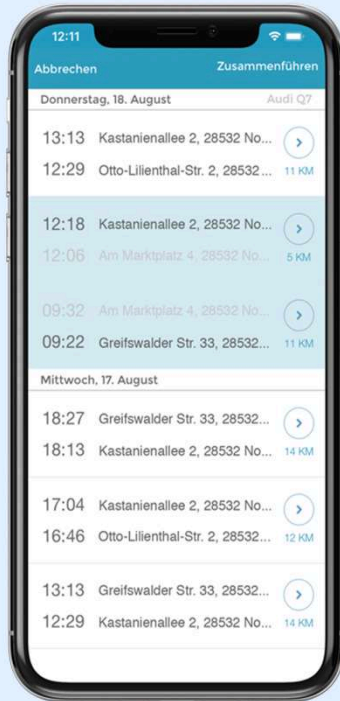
12:11

Abbrechen Zusammenführen

Donnerstag, 18. August Audi Q7

13:13 Kastanienallee 2, 28532 No...
12:29 Otto-Lilienthal-Str. 2, 28532... 11 KM

12:18 Kastanienallee 2, 28532 No...
12:06 Am Marktplatz 4, 28532 No... 5 KM

09:32 Am Marktplatz 4, 28532 No...
09:22 Greifswalder Str. 33, 28532... 11 KM

Mittwoch, 17. August

18:27 Greifswalder Str. 33, 28532...
18:13 Kastanienallee 2, 28532 No... 14 KM

17:04 Kastanienallee 2, 28532 No...
16:46 Otto-Lilienthal-Str. 2, 28532... 12 KM

13:13 Greifswalder Str. 33, 28532...
12:29 Kastanienallee 2, 28532 No... 14 KM